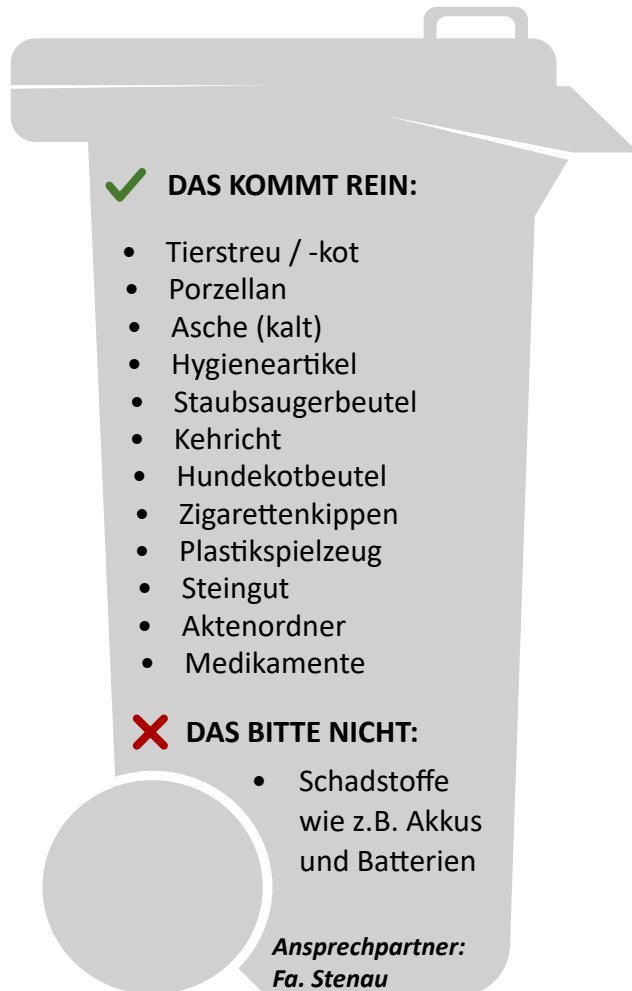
DAS KOMMT REIN:

- Tierstreu / -kot
- Porzellan
- Asche (kalt)
- Hygieneartikel
- Staubsaugerbeutel
- Kehricht
- Hundekotbeutel
- Zigarettenkippen
- Plastikspielzeug
- Steingut
- Aktenordner
- Medikamente

DAS BITTE NICHT:

- Schadstoffe wie z.B. Akkus und Batterien

Ansprechpartner:
Fa. Stenau